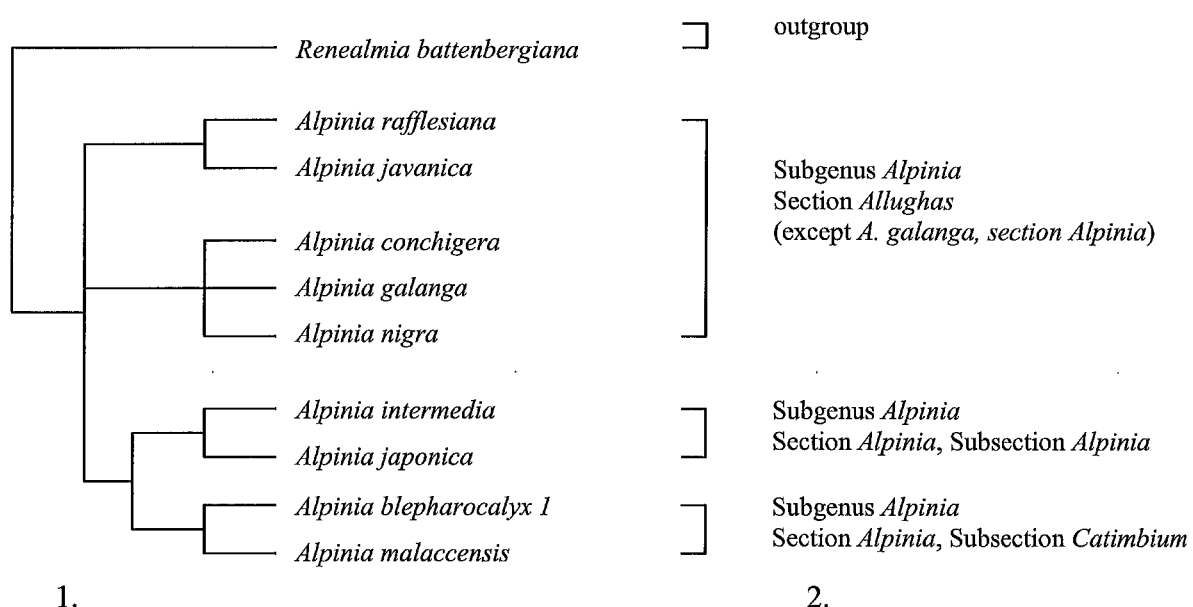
Renealmia battenbergiana

Alpinia rafflesiana
Alpinia javanica
Alpinia conchigera
Alpinia galanga
Alpinia nigra

Alpinia intermedia
Alpinia japonica
Alpinia blepharocalyx 1
Alpinia malaccensis

1.

outgroup

Subgenus Alpinia
Section Allughas
(except A. galanga, section Alpinia)

Subgenus Alpinia
Section Alpinia, Subsection Alpinia

Subgenus Alpinia
Section Alpinia, Subsection Catimbium

2.